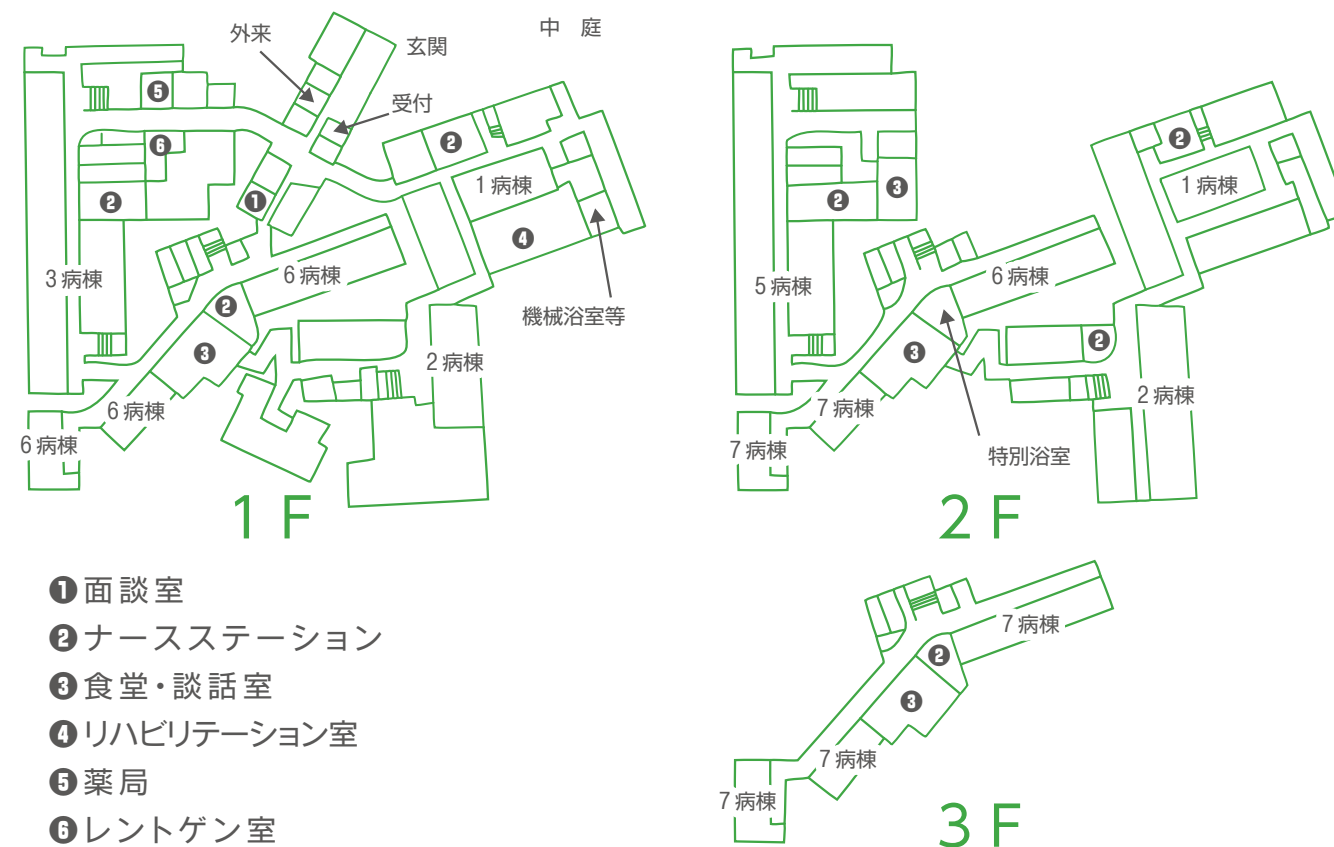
外来
玄関
中 庭
受付
❺
❻
❷
❶
❷
1 病棟
❹
3 病棟
6 病棟
❷
❸
機械浴室等
2 病棟
6 病棟
6 病棟
1 F

❷
❷
❸
1 病棟
5 病棟
6 病棟
❷
❸
7 病棟
2 病棟
7 病棟
特別浴室
2 F

7 病棟
❷
❸
7 病棟
7 病棟
3 F

❶面談室
❷ナースステーション
❸食堂・談話室
❹リハビリテーション室
❺薬局
❻レントゲン室